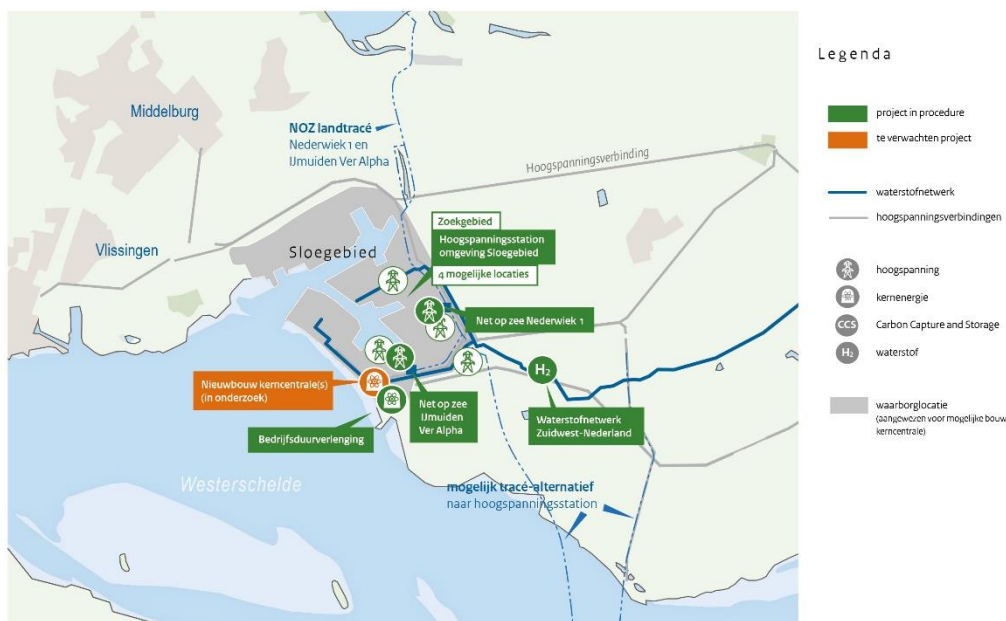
Middelburg

NOZ landtracé
Nederwiek 1 en
IJmuiden Ver Alpha

Hoogspanningsverbinding

Vlissingen

Sloegebied

Zoekgebied

Hoogspanningsstation omgeving Sloegebied

4 mogelijke locaties

Net op zee Nederwiek 1

$H_2$

Nieuwbouw kerncentrale(s) (in onderzoek)

Net op zee IJmuiden Ver Alpha

Waterstofnetwerk Zuidwest-Nederland

Bedrijfsduurverlenging

Westerschelde

mogelijk tracé-alternatief
naar hoogspanningsstation

Legenda

project in procedure

te verwachten project

waterstofnetwerk

hoogspanningsverbindingen

hoogspanning

kernenergie

CCS Carbon Capture and Storage

$H_2$ waterstof

waarborglocatie
(aangewezen voor mogelijke bouw kerncentrale)